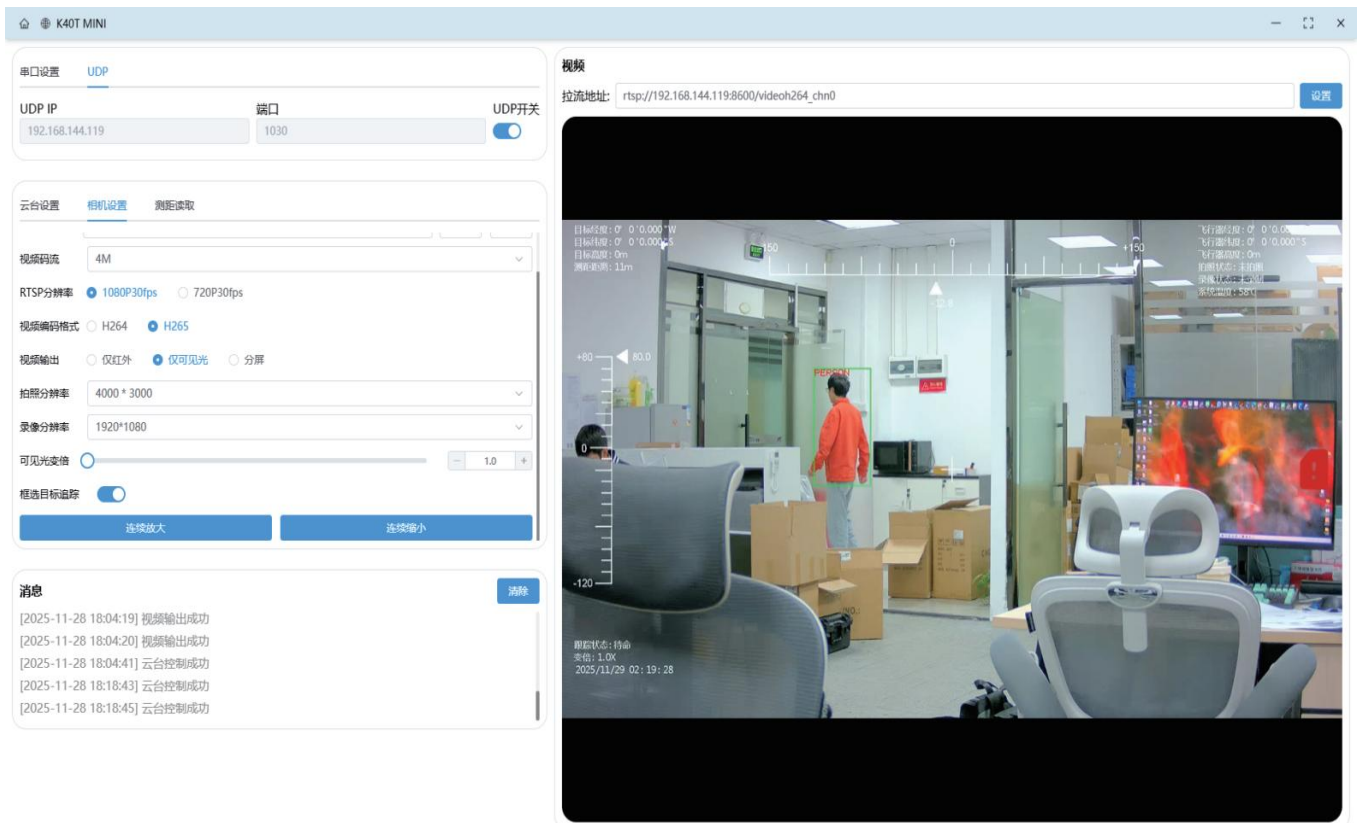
K40T MINI

串口设置 UDP

UDP IP
192.168.144.119

端口
1030

UDP开关

云台设置 相机设置 测距读取

视频码流 4M

RTSP分辨率 1080P30fps 720P30fps

视频编码格式 H264 H265

视频输出 仅红外 仅可见光 分屏

拍照分辨率 4000 * 3000

录像分辨率 1920*1080

可见光变倍 1.0

框选目标追踪

连续放大 连续缩小

消息 清除

[2025-11-28 18:04:19] 视频输出成功
[2025-11-28 18:04:20] 视频输出成功
[2025-11-28 18:04:41] 云台控制成功
[2025-11-28 18:18:43] 云台控制成功
[2025-11-28 18:18:45] 云台控制成功

视频

拉流地址: rtsp://192.168.144.119:8600/videoh264_chn0 设置

目标经度: 0° 0'0.000"W
目标纬度: 0° 0'0.000"S
目标高度: 0m
测距距离: 11m

-150 0 +150

飞行器经度: 0° 0'0.0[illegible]
飞行器纬度: 0° 0'0.000"S
飞行器高度: 0m
拍照状态: 未拍照
录像状态: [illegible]
系统温度: 55°C

+80 80.0

0

-120

PERSON

跟踪状态: 待命
变倍: 1.0X
2025/11/29 02:19:28